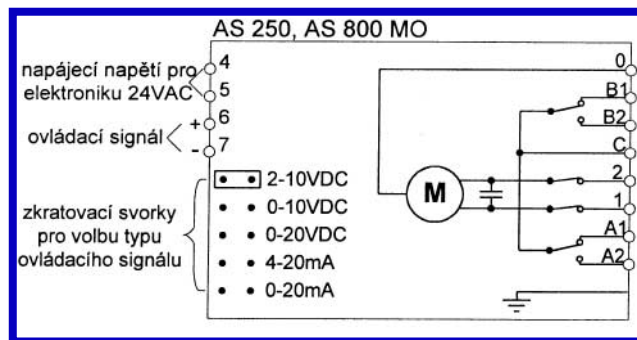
AS 250, AS 800 MO

napájecí napětí pro elektroniku 24VAC
4
5

ovládací signál
+ 6
- 7

zkratovací svorky pro volbu typu ovládacího signálu
2-10VDC
0-10VDC
0-20VDC
4-20mA
0-20mA

M

0
B1
B2
C
2
1
A1
A2